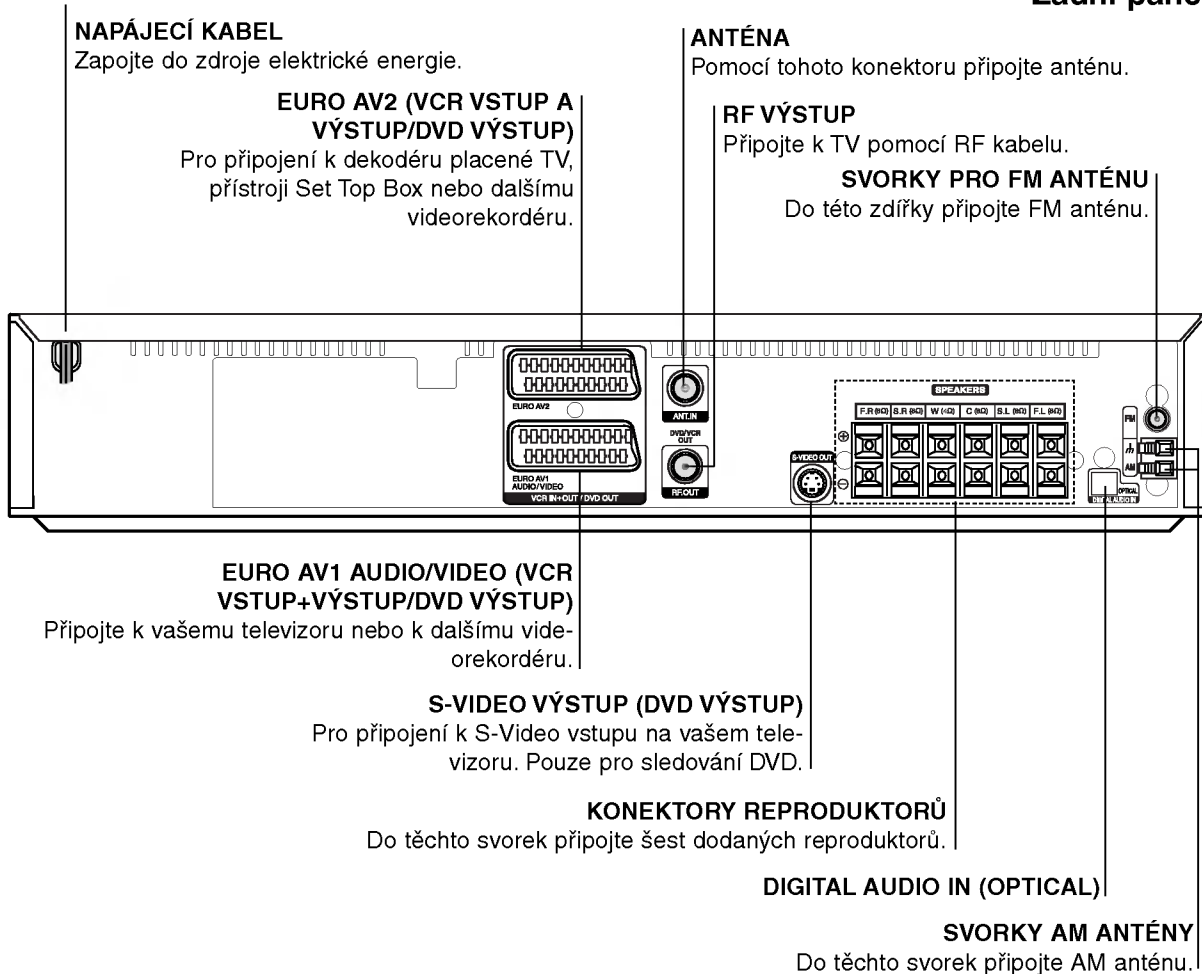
Zadní pane

NAPÁJECÍ KABEL
Zapojte do zdroje elektrické energie.

ANTÉNA
Pomocí tohoto konektoru připojte anténu.

EURO AV2 (VCR VSTUP A VÝSTUP/DVD VÝSTUP)
Pro připojení k dekodéru placené TV, přístroji Set Top Box nebo dalšímu videorekordéru.

RF VÝSTUP
Připojte k TV pomocí RF kabelu.

SVORKY PRO FM ANTÉNU
Do této zdířky připojte FM anténu.

EURO AV2
ANT.IN
DVD/VCR OUT
EURO AV1 AUDIO/VIDEO
VCR IN+OUT / DVD OUT
RF.OUT
S-VIDEO OUT
SPEAKERS
F.R (8Ω) S.R (8Ω) W (4Ω) C (8Ω) S.L (8Ω) F.L (8Ω)
FM
AM
OPTICAL
DIGITAL AUDIO IN

EURO AV1 AUDIO/VIDEO (VCR VSTUP+VÝSTUP/DVD VÝSTUP)
Připojte k vašemu televizoru nebo k dalšímu videorekordéru.

S-VIDEO VÝSTUP (DVD VÝSTUP)
Pro připojení k S-Video vstupu na vašem televizoru. Pouze pro sledování DVD.

KONEKTORY REPRODUKTORŮ
Do těchto svorek připojte šest dodaných reproduktorů.

DIGITAL AUDIO IN (OPTICAL)

SVORKY AM ANTÉNY
Do těchto svorek připojte AM anténu.